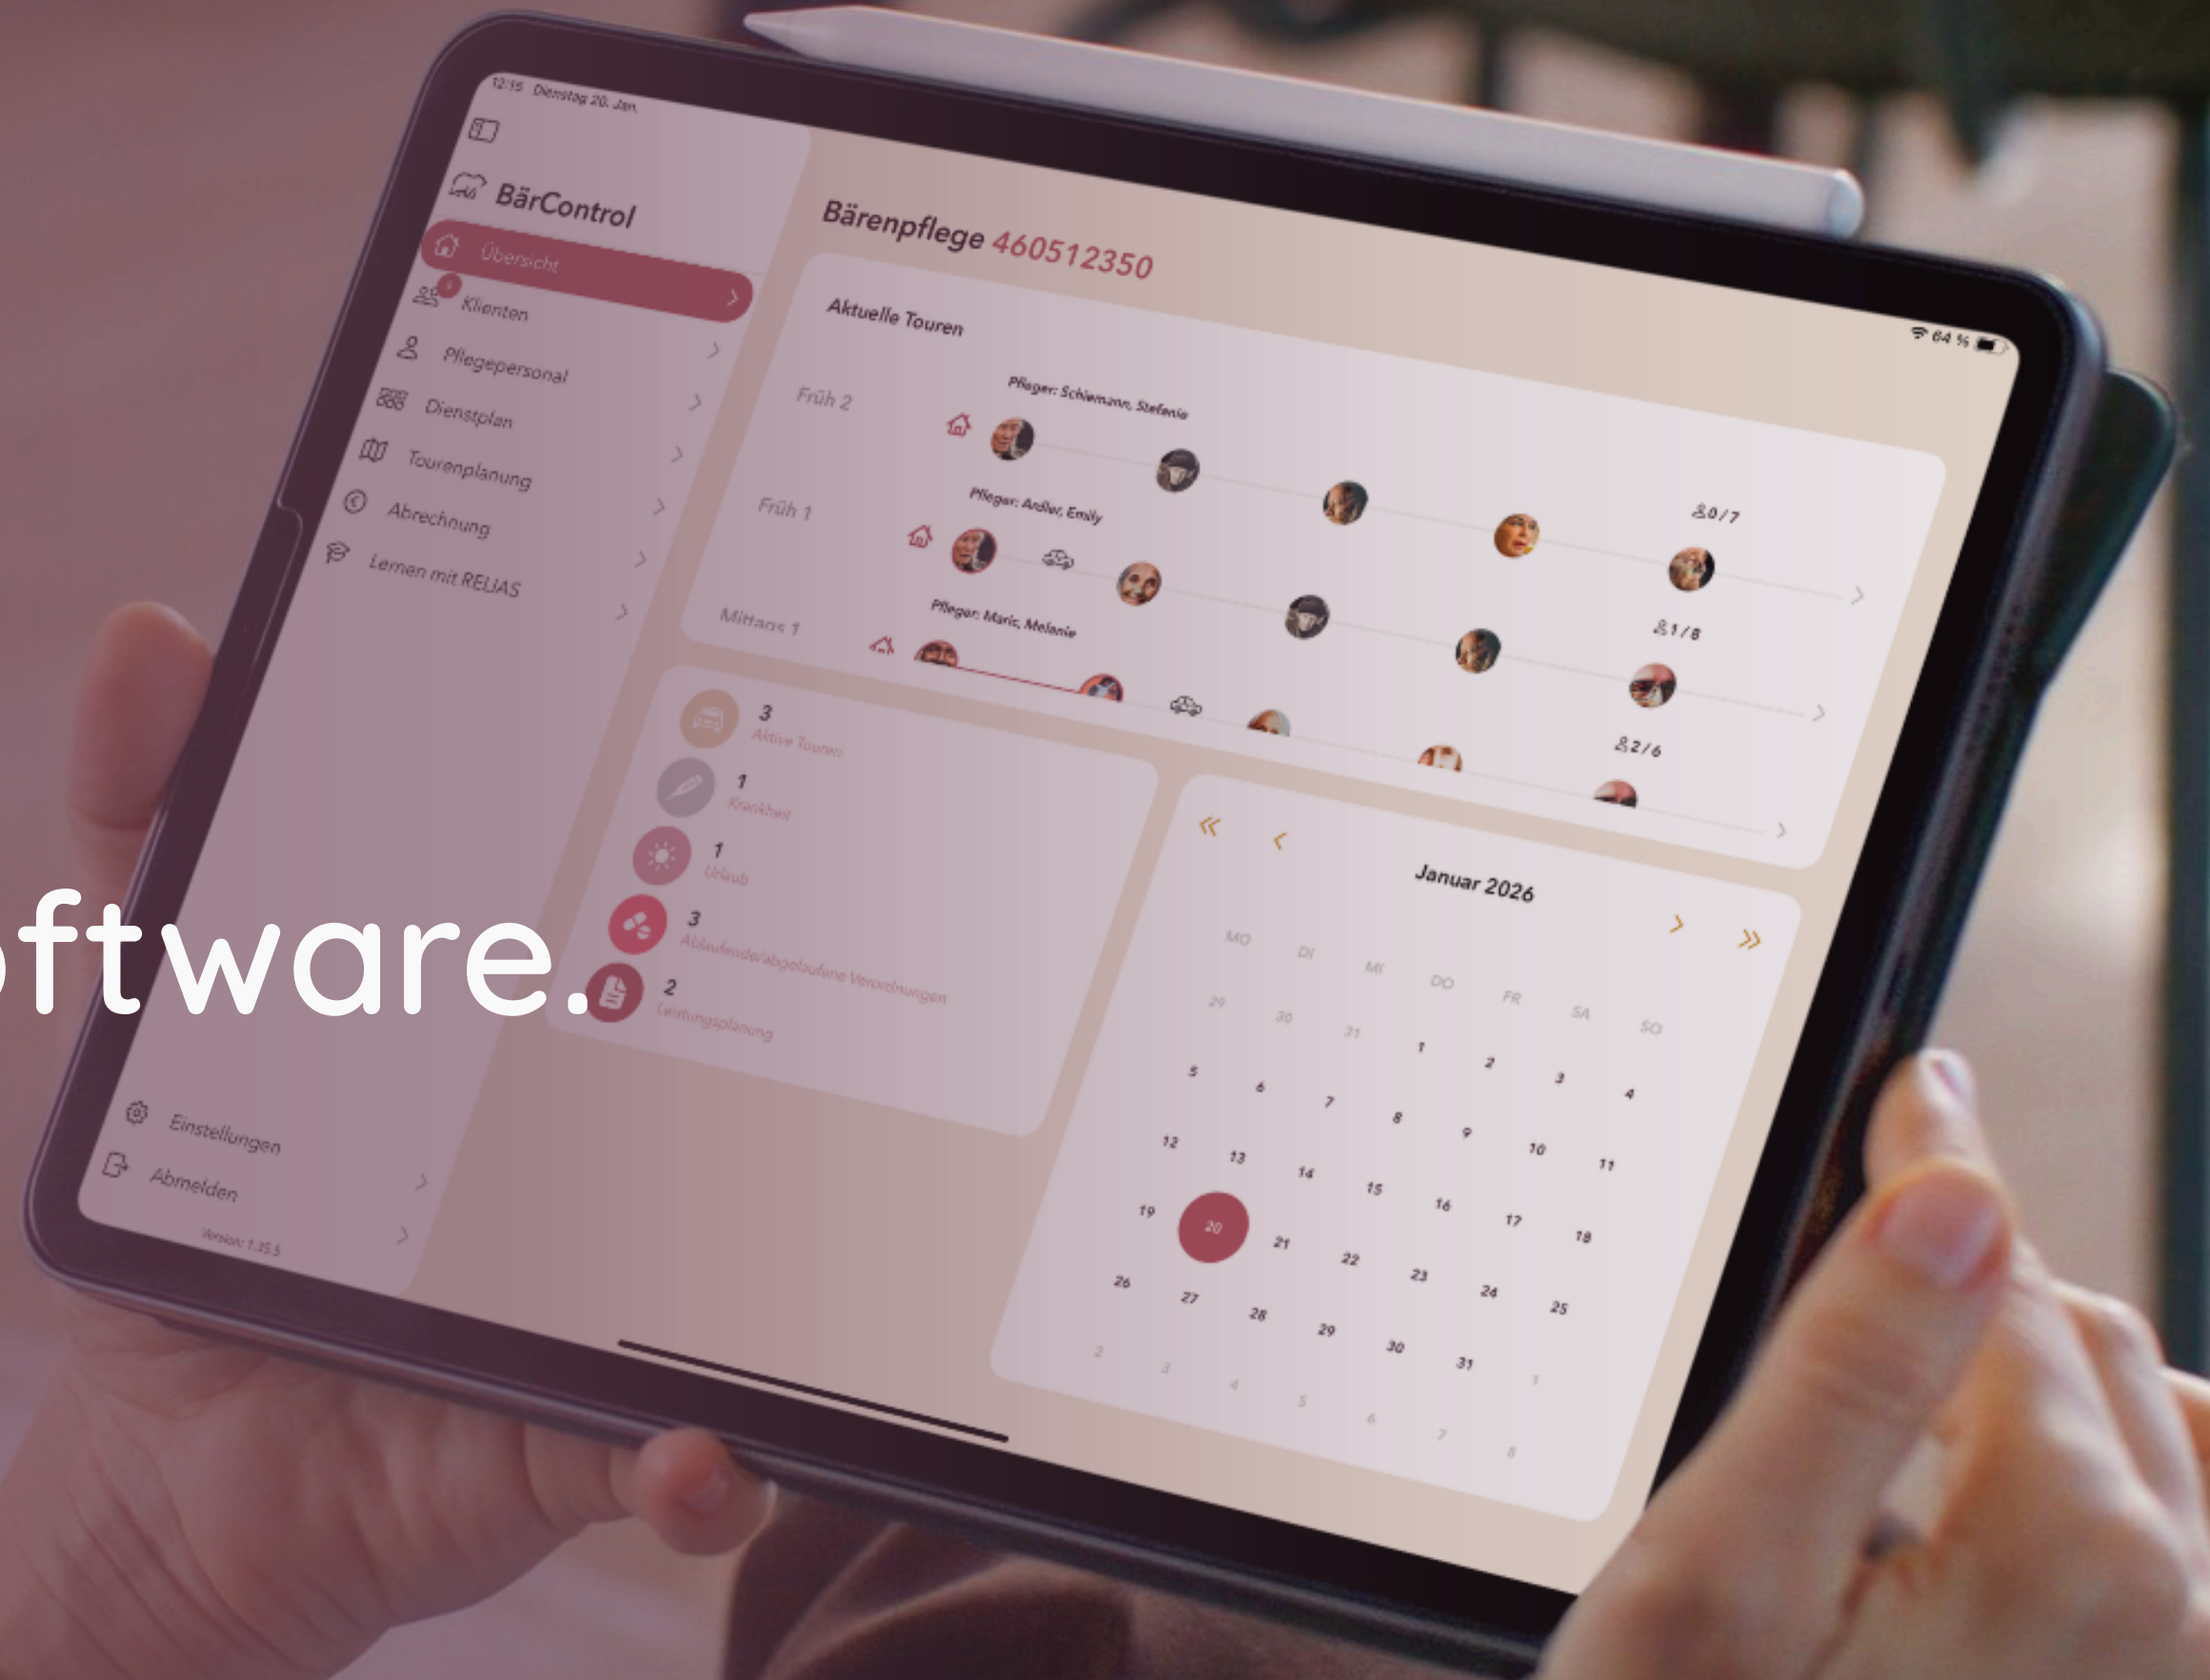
12:15 Dienstag 20. Jan.

64 %

BärControl

Übersicht
Klienten
Pflegepersonal
Dienstplan
Tourenplanung
Abrechnung
Lernen mit RELIAS

Einstellungen
Abmelden
Version: 1.35.5

Bärenpflege 460512350

Aktuelle Touren

Früh 2
Pfleger: Schiemann, Stefanie
0 / 7

Früh 1
Pfleger: Adler, Emily
1 / 8

Mittags 1
Pfleger: Maris, Melanie
2 / 6

3
Aktive Touren
1
Krankheit
1
Urlaub
3
Ablaufende/abgelaufene Verordnungen
2
Leistungsplanung

Januar 2026

| MO | DI | MI | DO | FR | SA | SO |
|---|---|---|---|---|---|---|
| 29 | 30 | 31 | 1 | 2 | 3 | 4 |
| 5 | 6 | 7 | 8 | 9 | 10 | 11 |
| 12 | 13 | 14 | 15 | 16 | 17 | 18 |
| 19 | 20 | 21 | 22 | 23 | 24 | 25 |
| 26 | 27 | 28 | 29 | 30 | 31 | 1 |
| 2 | 3 | 4 | 5 | 6 | 7 | 8 |

ftware.